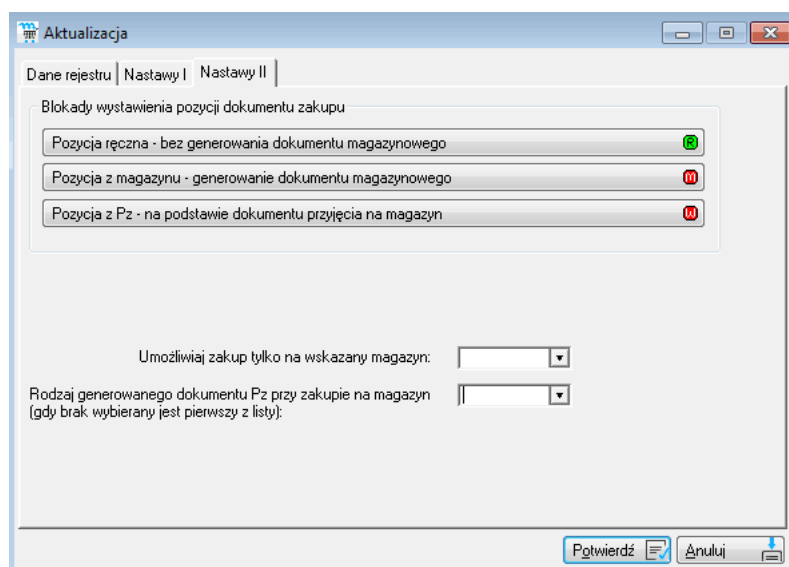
Aktualizacja

Dane rejestru | Nastawy I | Nastawy II

Blokady wystawienia pozycji dokumentu zakupu

Pozycja ręczna - bez generowania dokumentu magazynowego R

Pozycja z magazynu - generowanie dokumentu magazynowego M

Pozycja z Pz - na podstawie dokumentu przyjęcia na magazyn W

Umożliwiaj zakup tylko na wskazany magazyn:

Rodzaj generowanego dokumentu Pz przy zakupie na magazyn (gdy brak wybierany jest pierwszy z listy):

Potwierdź Anuluj